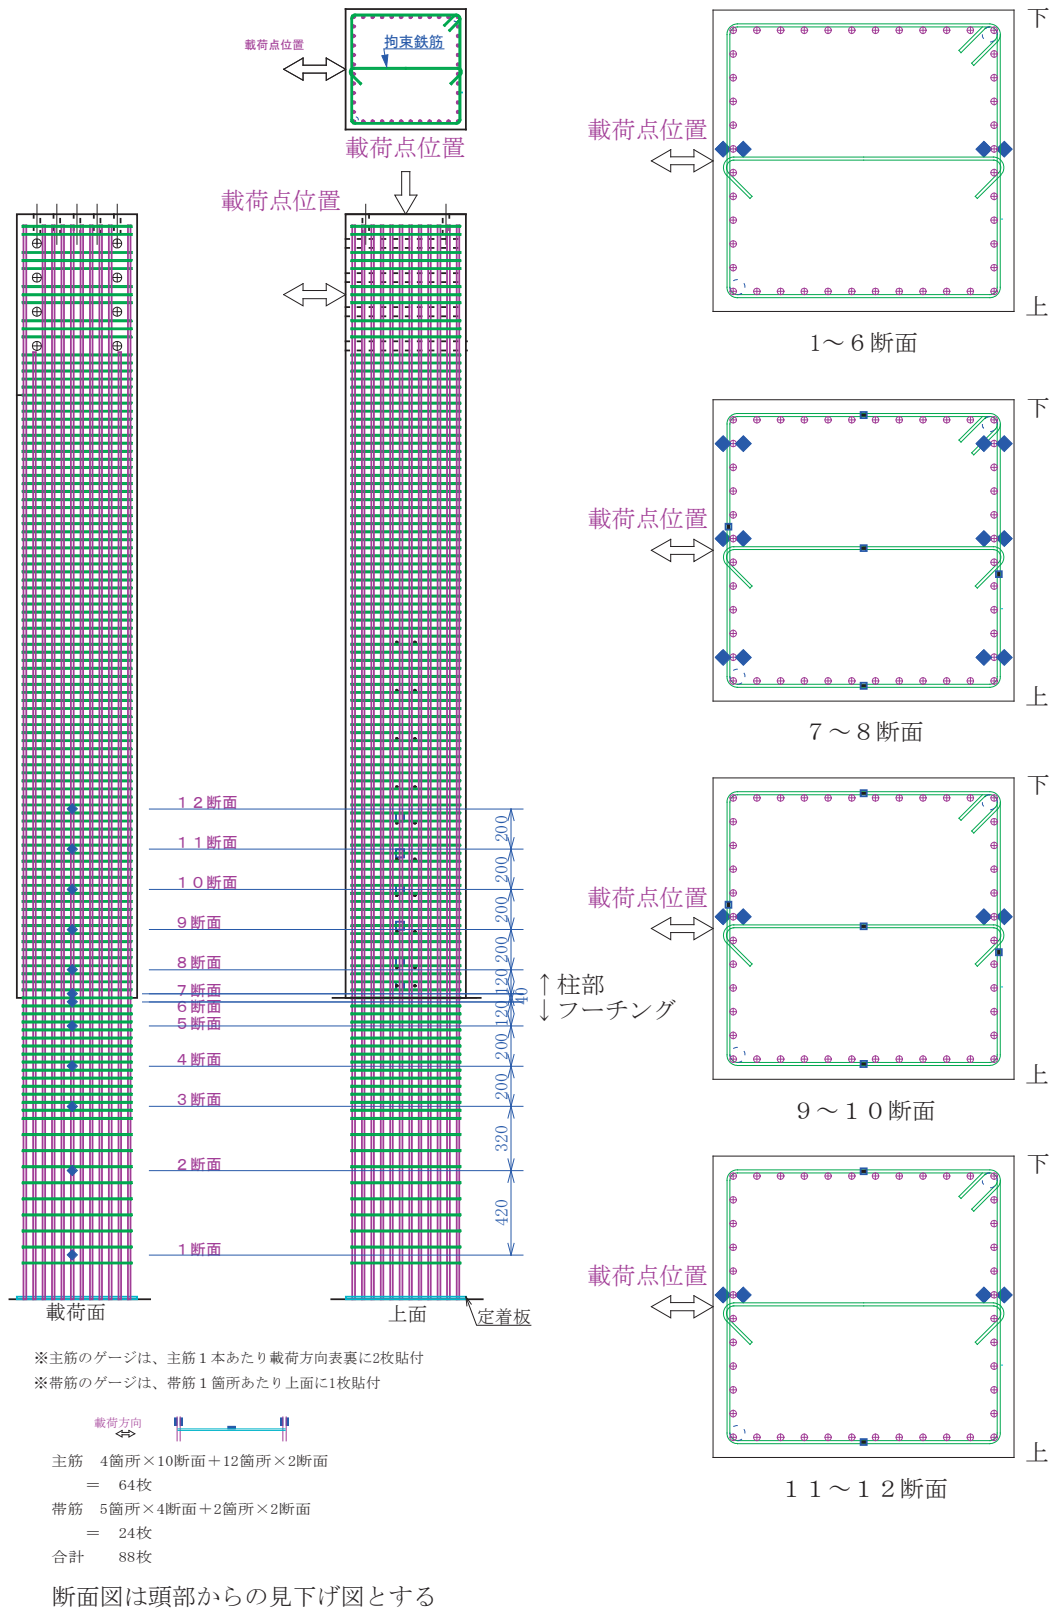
載荷点位置

拘束鉄筋

載荷点位置

載荷点位置

下

載荷点位置

上

１～６断面

下

載荷点位置

上

７～８断面

下

載荷点位置

上

９～１０断面

下

載荷点位置

上

１１～１２断面

１２断面
１１断面
１０断面
９断面
８断面
７断面
６断面
５断面
４断面
３断面
２断面
１断面

200
200
200
200
120
120
10
200
200
320
420

↑柱部
↓フーチング

載荷面

上面

定着板

※主筋のゲージは、主筋１本あたり載荷方向表裏に2枚貼付
※帯筋のゲージは、帯筋１箇所あたり上面に1枚貼付

載荷方向

主筋　4箇所×10断面＋12箇所×2断面
　＝　64枚
帯筋　5箇所×4断面＋2箇所×2断面
　＝　24枚
合計　88枚

断面図は頭部からの見下げ図とする